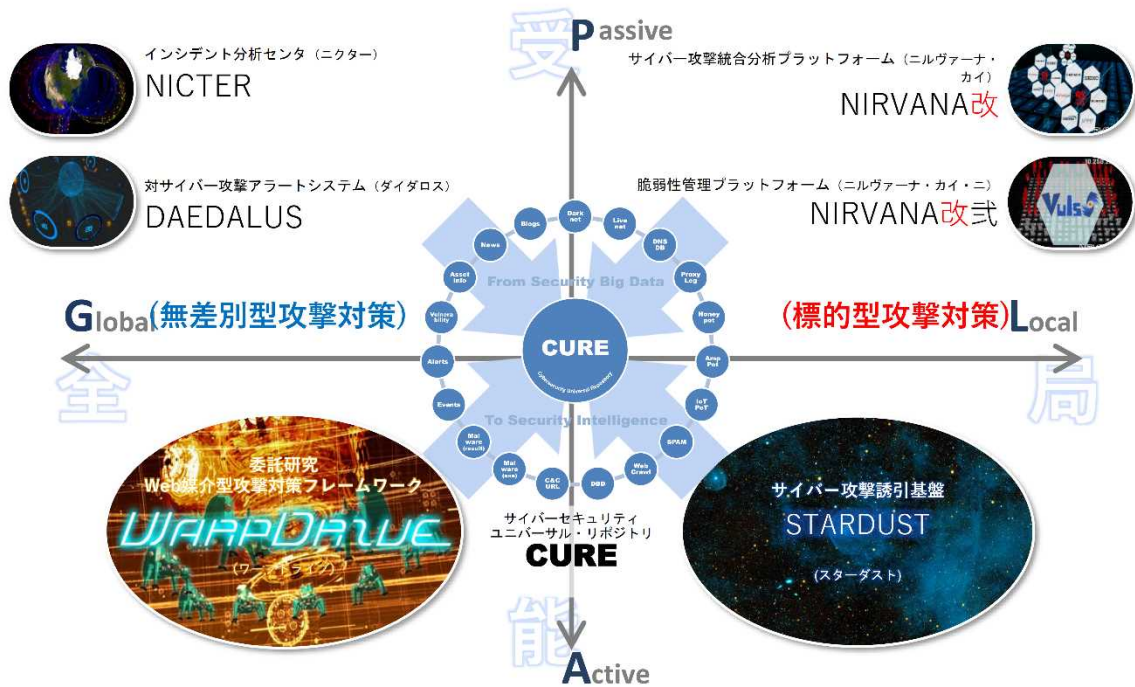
受 Passive

インシデント分析センタ（ニクター）
NICTER

サイバー攻撃統合分析プラットフォーム（ニルヴァーナ・カイ）
NIRVANA改

対サイバー攻撃アラートシステム（ダイダロス）
DAEDALUS

脆弱性管理プラットフォーム（ニルヴァーナ・カイ・ニ）
NIRVANA改弐

Vuls

Blogs
Dark net
Live net
News
DNS DB
Asset info
Proxy Log
From Security Big Data
Honey pot
Vulnerability
Amp Pot
Alerts
CURE
Cybersecurity Universal Repository
IoT PoT
Events
To Security Intelligence
SPAM
Mal ware (result)
Web Crawl
Mal ware (exe)
C&C URL
DBD

Global（無差別型攻撃対策）
全

（標的型攻撃対策）Local
局

委託研究
Web媒介型攻撃対策フレームワーク
WarpDrive
（ワープドライブ）

サイバーセキュリティ
ユニバーサル・リポジトリ
CURE

サイバー攻撃誘引基盤
STARDUST
（スターダスト）

能
Active